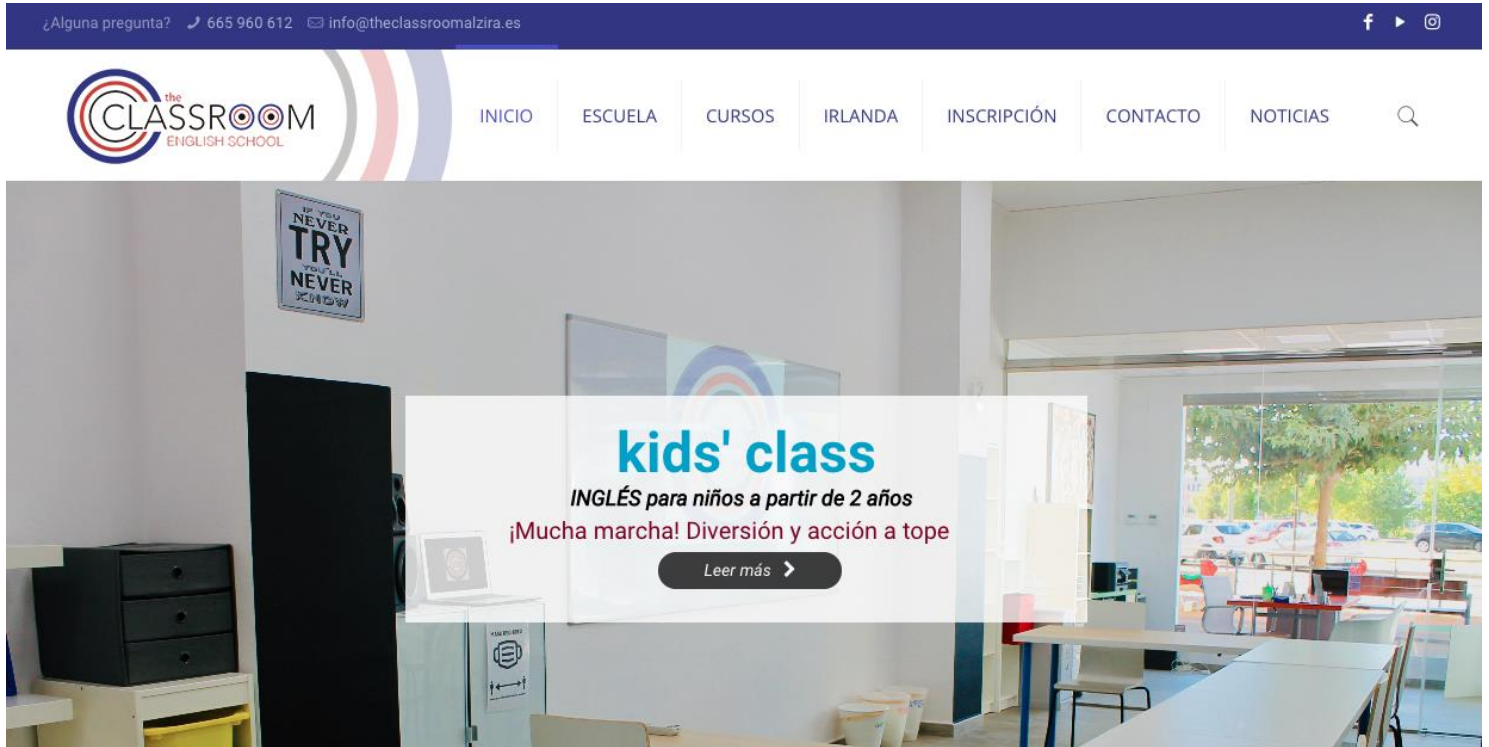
¿Alguna pregunta? 665 960 612 info@theclassroomalzira.es

the CLASSROOM ENGLISH SCHOOL

INICIO ESCUELA CURSOS IRLANDA INSCRIPCIÓN CONTACTO NOTICIAS

IF YOU NEVER TRY YOU'LL NEVER KNOW

kids' class

INGLÉS para niños a partir de 2 años

¡Mucha marcha! Diversión y acción a tope

Leer más